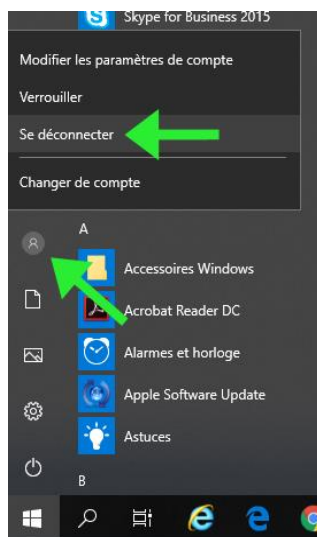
Skype for Business 2015

Modifier les paramètres de compte

Verrouiller

Se déconnecter

Changer de compte

A

Accessoires Windows

Acrobat Reader DC

Alarmes et horloge

Apple Software Update

Astuces

B